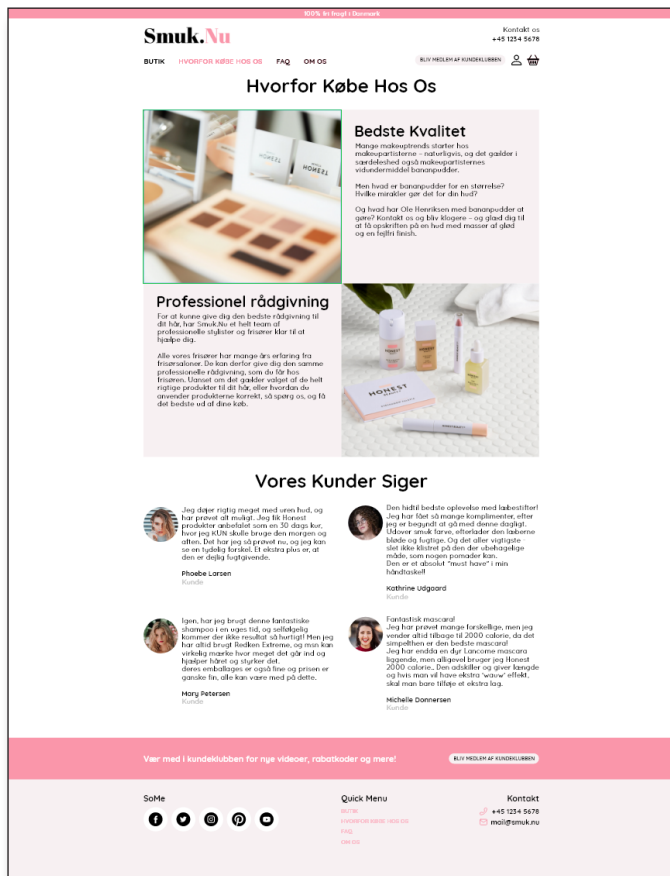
100% lin fragt i Danmark

Smuk.Nu

Kontakt os
+45 1234 5678

BUTIK HVORFOR KØBE HOS OS FAQ OM OS

BLIV MEDLEM AF KUNDEKLUBBEN

Hvorfor Købe Hos Os

Bedste Kvalitet

Mange makeuptrends starter hos makeupartisterne – naturligvis, og det gælder i særdeleshed også makeupartisternes vidundermiddel bananpudder.

Men hvad er bananpudder for en størrelse? Hvilke mirakler gør det for din hud?

Og hvad har Ole Henriksen med bananpudder at gøre? Kontakt os og bliv klogere – og glæd dig til at få opskriften på en hud med masser af glød og en fejlfri finish.

Professionel rådgivning

For at kunne give dig den bedste rådgivning til dit hår, har Smuk.Nu et helt team af professionelle stylister og frisører klar til at hjælpe dig.

Alle vores frisører har mange års erfaring fra frisørsaloner. De kan derfor give dig den samme professionelle rådgivning, som du får hos frisøren. Uanset om det gælder valget af de helt rigtige produkter til dit hår, eller hvordan du anvender produkterne korrekt, så spørg os, og få det bedste ud af dine køb.

Vores Kunder Siger

Jeg døjer rigtig meget med uren hud, og har prøvet alt muligt. Jeg fik Honest produkter anbefalet som en 30 dags kur, hvor jeg KUN skulle bruge den morgen og aften. Det har jeg så prøvet nu, og jeg kan se en tydelig forskel. Et ekstra plus er, at den er dejlig fugtgivende.

Phoebe Larsen
Kunde

Den hidtil bedste oplevelse med læbestifter! Jeg har fået så mange komplimenter, efter jeg er begyndt at gå med denne dagligt. Udover smuk farve, efterlader den læberne bløde og fugtige. Og det aller vigtigste slet ikke klistret på den der ubehagelige måde, som nogen pomader kan.
Den er et absolut "must have" i min håndtaske!!

Kathrine Udgaard
Kunde

Igen, har jeg brugt denne fantastiske shampoo i en uges tid, og selfølgelig kommer der ikke resultat så hurtigt! Men jeg har altid brugt Redken Extreme, og man kan virkelig mærke hvor meget det går ind og hjælper håret og styrker det.
deres emballager er også fine og prisen er ganske fin, alle kan være med på dette.

Mary Petersen
Kunde

Fantastisk mascara!
Jeg har prøvet mange forskellige, men jeg vender altid tilbage til 2000 calorie, da det simpelthen er den bedste mascara!
Jeg har endda en dyr Lancome mascara liggende, men alligevel bruger jeg Honest 2000 calorie.. Den adskiller og giver længde og hvis man vil have ekstra 'wauw' effekt, skal man bare tilføje et ekstra lag.

Michelle Donnersen
Kunde

Vær med i kundeklubben for nye videoer, rabatkoder og mere!

BLIV MEDLEM AF KUNDEKLUBBEN

SoMe

Quick Menu
BUTIK
HVORFOR KØBE HOS OS
FAQ
OM OS

Kontakt
+45 1234 5678
mail@smuk.nu